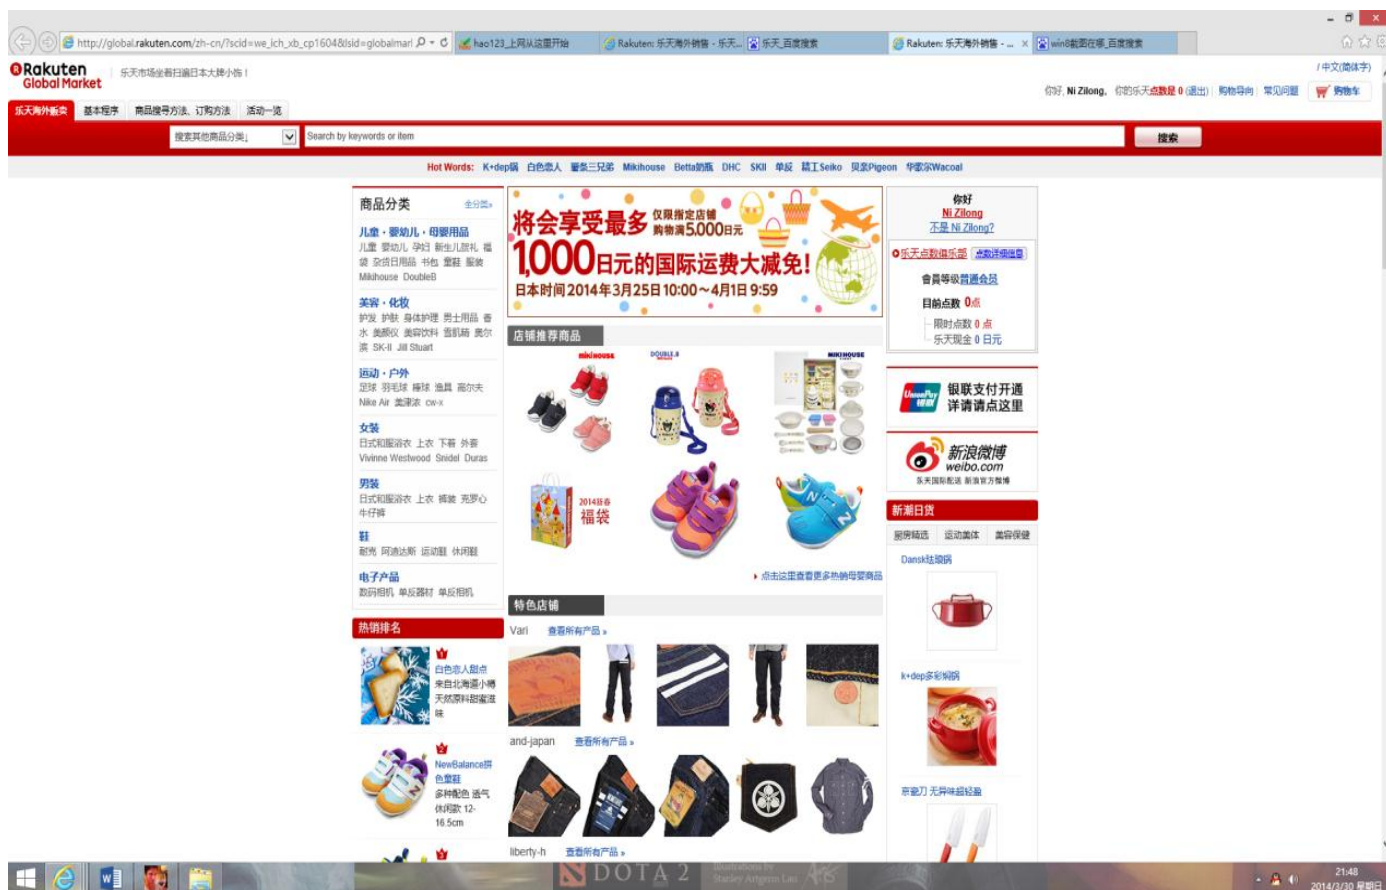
http://global.rakuten.com/zh-cn/?scid=we_ich_xb_cp1604&lsid=globalmar
hao123_上网从这里开始
Rakuten: 乐天海外销售 - 乐天...
乐天_百度搜索
Rakuten: 乐天海外销售 - ...
win8截图在哪_百度搜索

Rakuten Global Market
乐天市场坐着扫遍日本大牌小物！
/中文(简体字)
你好, Ni Zilong。你的乐天点数是 0 (退出) | 购物导向 | 常见问题 | 购物车

乐天海外贩卖 | 基本程序 | 商品搜寻方法、订购方法 | 活动一览

搜索其他商品分类
Search by keywords or item
搜索

Hot Words: K+dep锅 白色恋人 薯条三兄弟 Mikihouse Betta奶瓶 DHC SKII 单反 精工Seiko 贝亲Pigeon 华歌尔Wacoal

商品分类 全分类»
儿童・婴幼儿・母婴用品
儿童 婴幼儿 孕妇 新生儿服礼 福袋 杂货日用品 书包 童鞋 服装 Mikihouse DoubleB
美容・化妆
护发 护肤 身体护理 男士用品 香水 美颜仪 美容饮料 蛋肌筋 资生堂 SK-II Jill Stuart
运动・户外
足球 羽毛球 棒球 渔具 高尔夫 Nike Air 美津浓 cw-x
女装
日式和服浴衣 上衣 下着 外套 Vivinne Westwood Snidel Duras
男装
日式和服浴衣 上衣 裤装 克罗心 牛仔裤
鞋
耐克 阿迪达斯 运动鞋 休闲鞋
电子产品
数码相机 单反器材 单反相机

热销排名
白色恋人甜点 来自北海道小樽 天然原料甜蜜滋味
NewBalance拼色童鞋 多种配色 透气 休闲款 12-16.5cm

将会享受最多 仅限指定店铺 购物满5,000日元
1,000日元的国际运费大减免!
日本时间2014年3月25日10:00～4月1日9:59

店铺推荐商品
mikihouse
DOUBLE.B
MIKIHOUSE
2014新春 福袋
▸ 点击这里查看更多热销母婴商品

特色店铺
Vari 查看所有产品 »
and-japan 查看所有产品 »
liberty-h 查看所有产品 »

你好
Ni Zilong
不是 Ni Zilong?
乐天点数俱乐部 点数详细信息
会员等级普通会员
目前点数 0点
限时点数 0 点
乐天现金 0 日元

UnionPay 银联
银联支付开通 详请请点这里

新浪微博 weibo.com
乐天国际配送 新浪官方微博

新潮日货
厨房精选 运动美体 美容保健
Dansk珐琅锅
k+dep多彩锅锅
京瓷刀 无异味超轻量

DOTA 2
21:48
2014/3/30 星期日